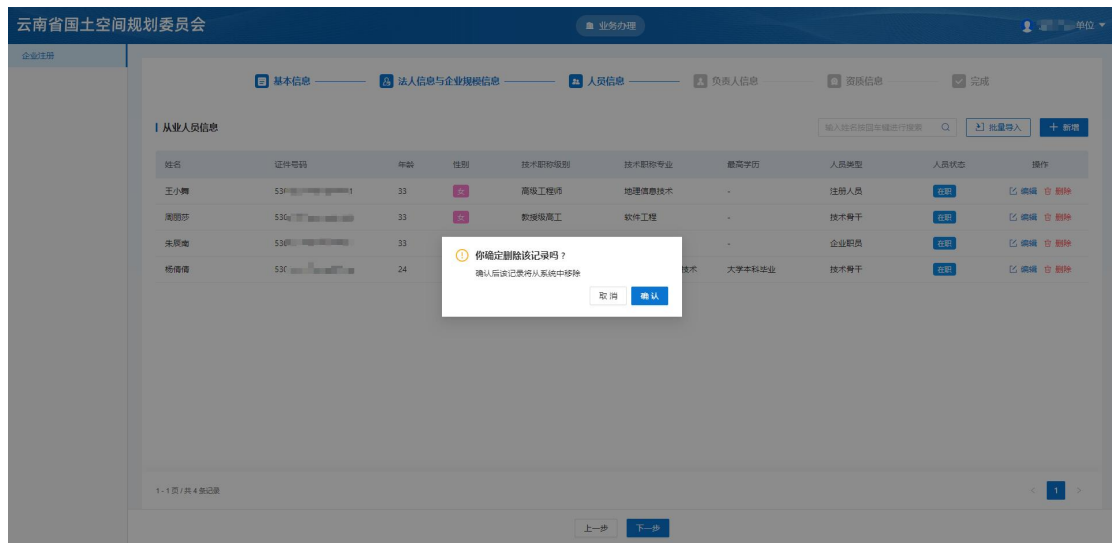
云南省国土空间规划委员会

业务办理

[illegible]单位

企业注册

基本信息 法人信息与企业规模信息 人员信息 负责人信息 资质信息 完成

从业人员信息

输入姓名按回车键进行搜索

批量导入

+ 新增

| 姓名 | 证件号码 | 年龄 | 性别 | 技术职称级别 | 技术职称专业 | 最高学历 | 人员类型 | 人员状态 | 操作 |
|---|---|---|---|---|---|---|---|---|---|
| 王小舞 | 53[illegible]1 | 33 | 女 | 高级工程师 | 地理信息技术 | - | 注册人员 | 在职 | 编辑 删除 |
| 周丽莎 | 530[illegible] | 33 | 女 | 数据级高工 | 软件工程 | - | 技术骨干 | 在职 | 编辑 删除 |
| 朱辰南 | 53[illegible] | 33 | | | | - | 企业职员 | 在职 | 编辑 删除 |
| 杨倩倩 | 53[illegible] | 24 | | | 技术 | 大学本科毕业 | 技术骨干 | 在职 | 编辑 删除 |

你确定删除该记录吗？

确认后该记录将从系统中移除

取消 确认

1-1页/共4条记录

1

上一步 下一步